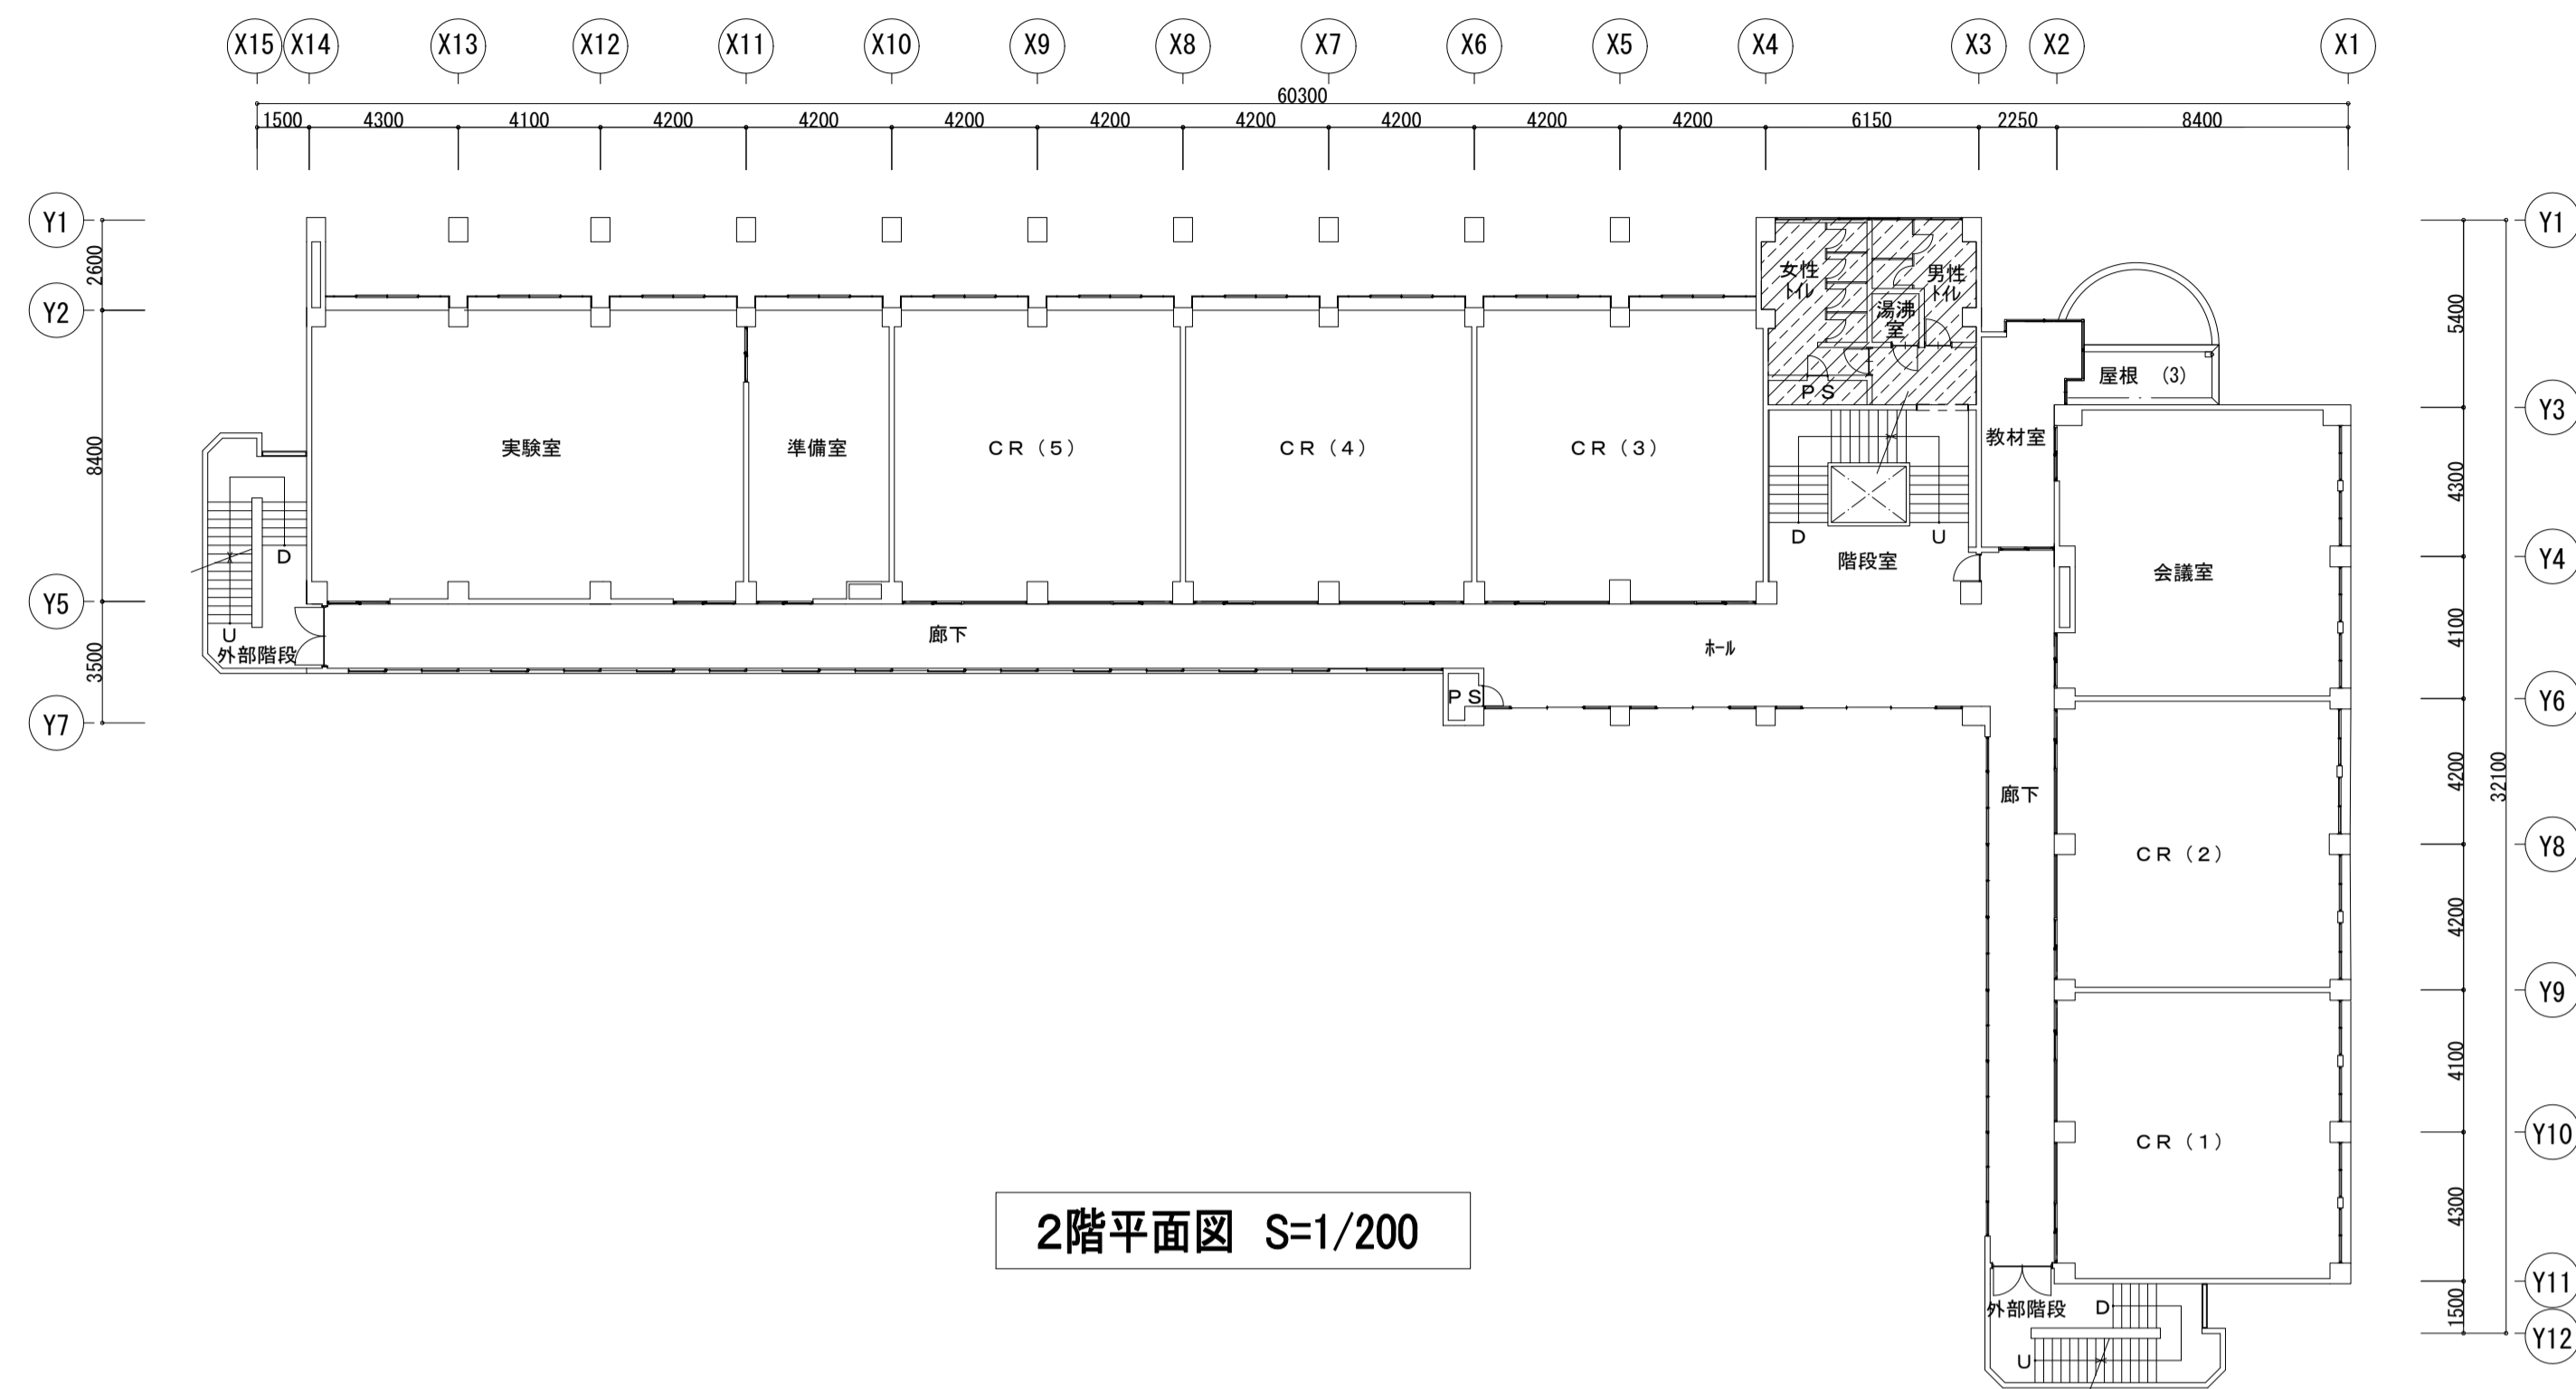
X15 X14 X13 X12 X11 X10 X9 X8 X7 X6 X5 X4 X3 X2 X1

60300

1500 4300 4100 4200 4200 4200 4200 4200 4200 4200 4200 6150 2250 8400

Y1
2600
Y2
8400
Y5
3500
Y7

Y1
5400
Y3
4300
Y4
4100
Y6
4200
Y8
4200
Y9
4100
Y10
4300
Y11
1500
Y12
32100

女性トイレ
男性トイレ
湯沸室
PS
屋根 (3)
教材室
D
U
階段室
実験室
準備室
CR (5)
CR (4)
CR (3)
D
U
外部階段
廊下
ホール
PS
会議室
廊下
CR (2)
CR (1)
外部階段
D
U

2階平面図 S=1/200